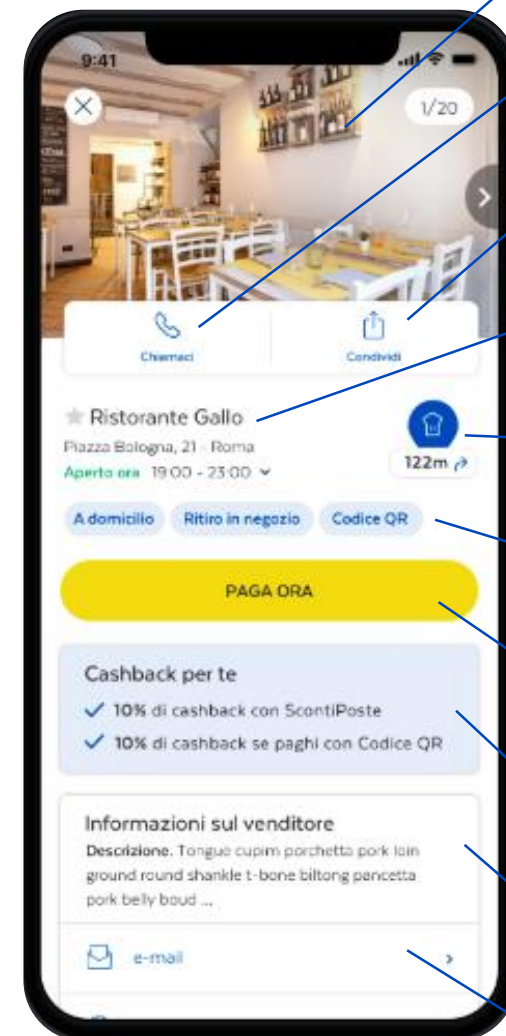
9:41

1/20

Chiamaci

Condividi

Ristorante Gallo

Piazza Bologna, 21 - Roma

Aperto ora 19:00 - 23:00

122m

A domicilio

Ritiro in negozio

Codice QR

PAGA ORA

Cashback per te

10% di cashback con ScontiPoste

10% di cashback se paghi con Codice QR

Informazioni sul venditore

Descrizione. Tongue cupim porchetta pork loin ground round shankle t-bone biltong pancetta pork belly boud ...

e-mail